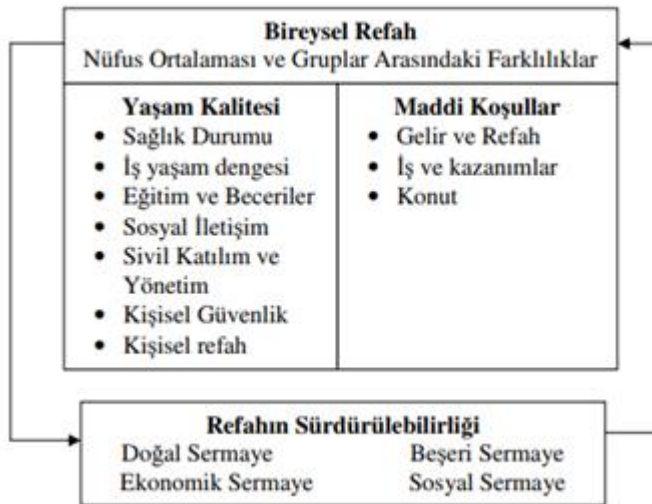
Bireysel Refah
Nüfus Ortalaması ve Gruplar Arasındaki Farklılıklar

Yaşam Kalitesi
- Sağlık Durumu
- İş yaşam dengesi
- Eğitim ve Beceriler
- Sosyal İletişim
- Sivil Katılım ve Yönetim
- Kişisel Güvenlik
- Kişisel refah

Maddi Koşullar
- Gelir ve Refah
- İş ve kazanımlar
- Konut

Refahın Sürdürülebilirliği
Doğal Sermaye
Beşeri Sermaye
Ekonomik Sermaye
Sosyal Sermaye